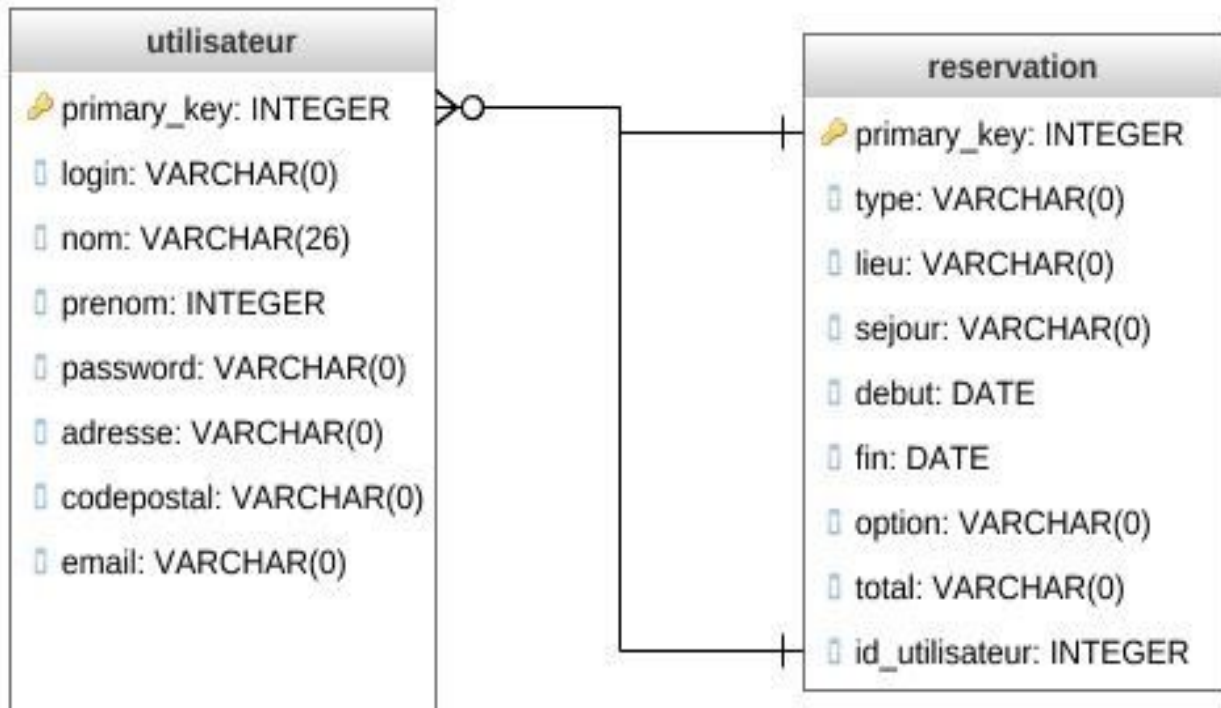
utilisateur

primary_key: INTEGER
login: VARCHAR(0)
nom: VARCHAR(26)
prenom: INTEGER
password: VARCHAR(0)
adresse: VARCHAR(0)
codepostal: VARCHAR(0)
email: VARCHAR(0)

reservation

primary_key: INTEGER
type: VARCHAR(0)
lieu: VARCHAR(0)
sejour: VARCHAR(0)
debut: DATE
fin: DATE
option: VARCHAR(0)
total: VARCHAR(0)
id_utilisateur: INTEGER